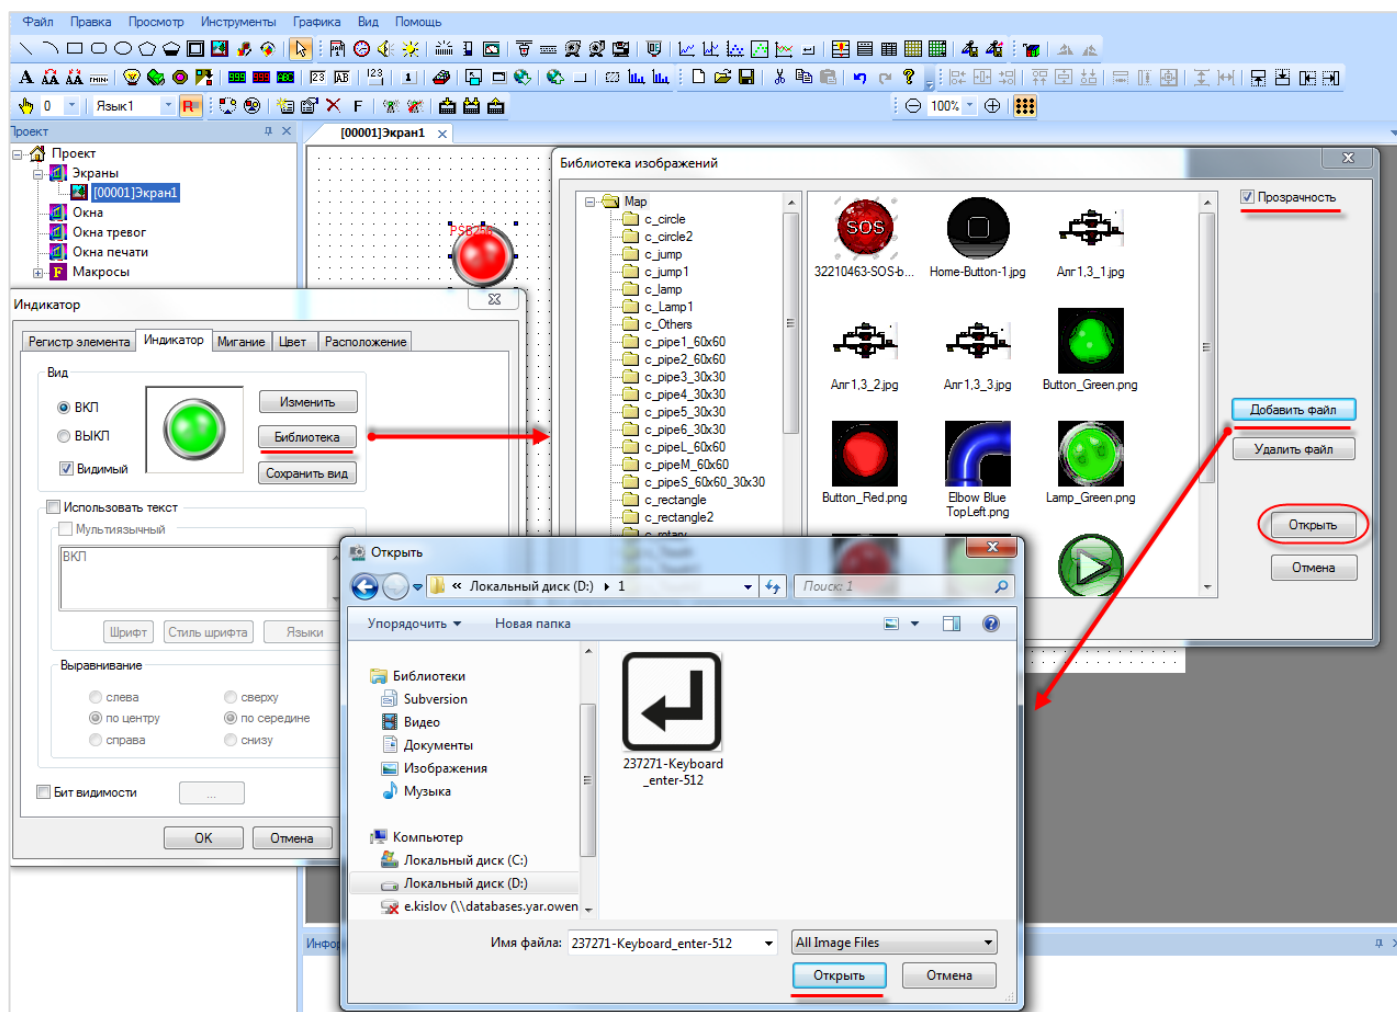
Файл Правка Просмотр Инструменты Графика Вид Помощь

Язык1 100%

Проект
Проект
Экраны
[00001]Экран1
Окна
Окна тревог
Окна печати
Макросы

[00001]Экран1

PSB2b

Индикатор
Регистр элемента Индикатор Мигание Цвет Расположение
Вид
ВКЛ
ВЫКЛ
Видимый
Изменить
Библиотека
Сохранить вид
Использовать текст
Мультиязычный
ВКЛ
Шрифт Стиль шрифта Языки
Выравнивание
слева
по центру
справа
сверху
по середине
снизу
Бит видимости
...
OK Отмена

Библиотека изображений
Map
c_circle
c_circle2
c_jump
c_jump1
c_lamp
c_Lamp1
c_Others
c_pipe1_60x60
c_pipe2_60x60
c_pipe3_30x30
c_pipe4_30x30
c_pipe5_30x30
c_pipe6_30x30
c_pipeL_60x60
c_pipeM_60x60
c_pipeS_60x60_30x30
c_rectangle
c_rectangle2
SOS
32210463-SOS-b...
Home-Button-1.jpg
Anr1,3_1.jpg
Anr1,3_2.jpg
Anr1,3_3.jpg
Button_Green.png
Button_Red.png
Elbow Blue TopLeft.png
Lamp_Green.png
Прозрачность
Добавить файл
Удалить файл
Открыть
Отмена

Открыть
« Локальный диск (D:) ▸ 1
Поиск: 1
Упорядочить ▾ Новая папка
Библиотеки
Subversion
Видео
Документы
Изображения
Музыка
Компьютер
Локальный диск (C:)
Локальный диск (D:)
e.kislov (\\databases.yar.owen
237271-Keyboard_enter-512
Имя файла: 237271-Keyboard_enter-512
All Image Files
Открыть Отмена

Инфо